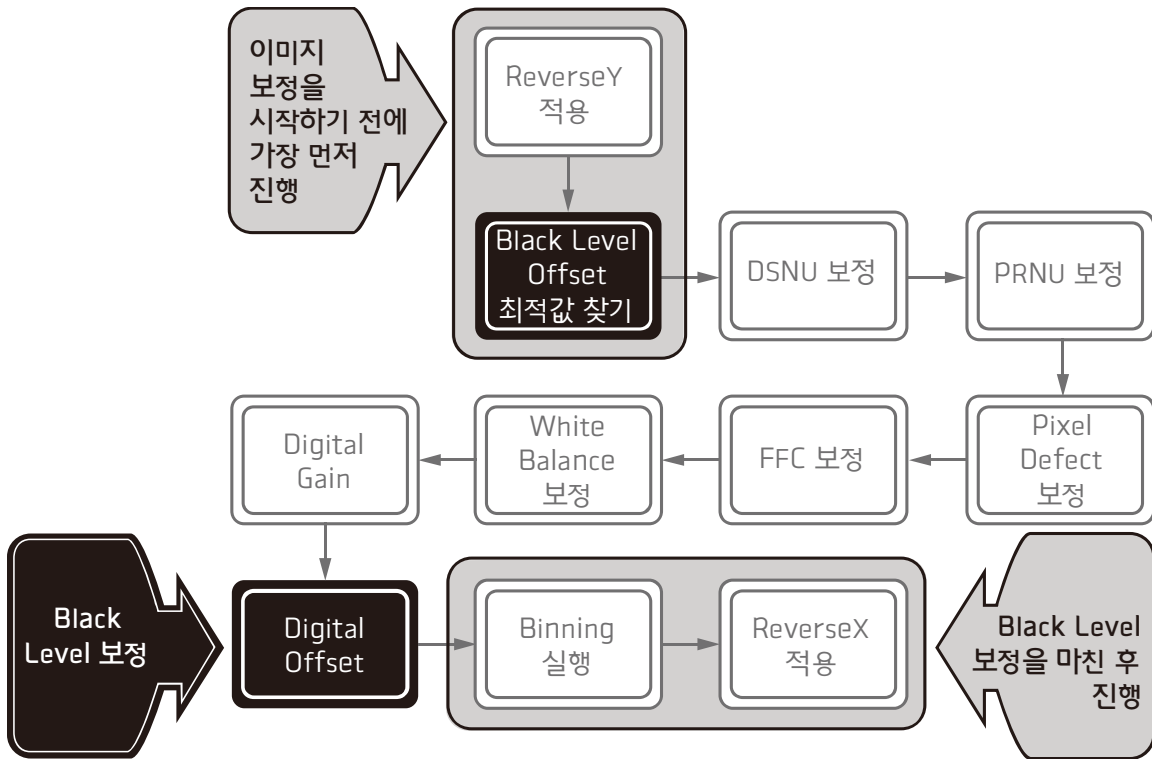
이미지 보정을 시작하기 전에 가장 먼저 진행

ReverseY 적용

Black Level Offset 최적값 찾기

DSNU 보정

PRNU 보정

Pixel Defect 보정

FFC 보정

White Balance 보정

Digital Gain

Black Level 보정

Digital Offset

Binning 실행

ReverseX 적용

Black Level 보정을 마친 후 진행